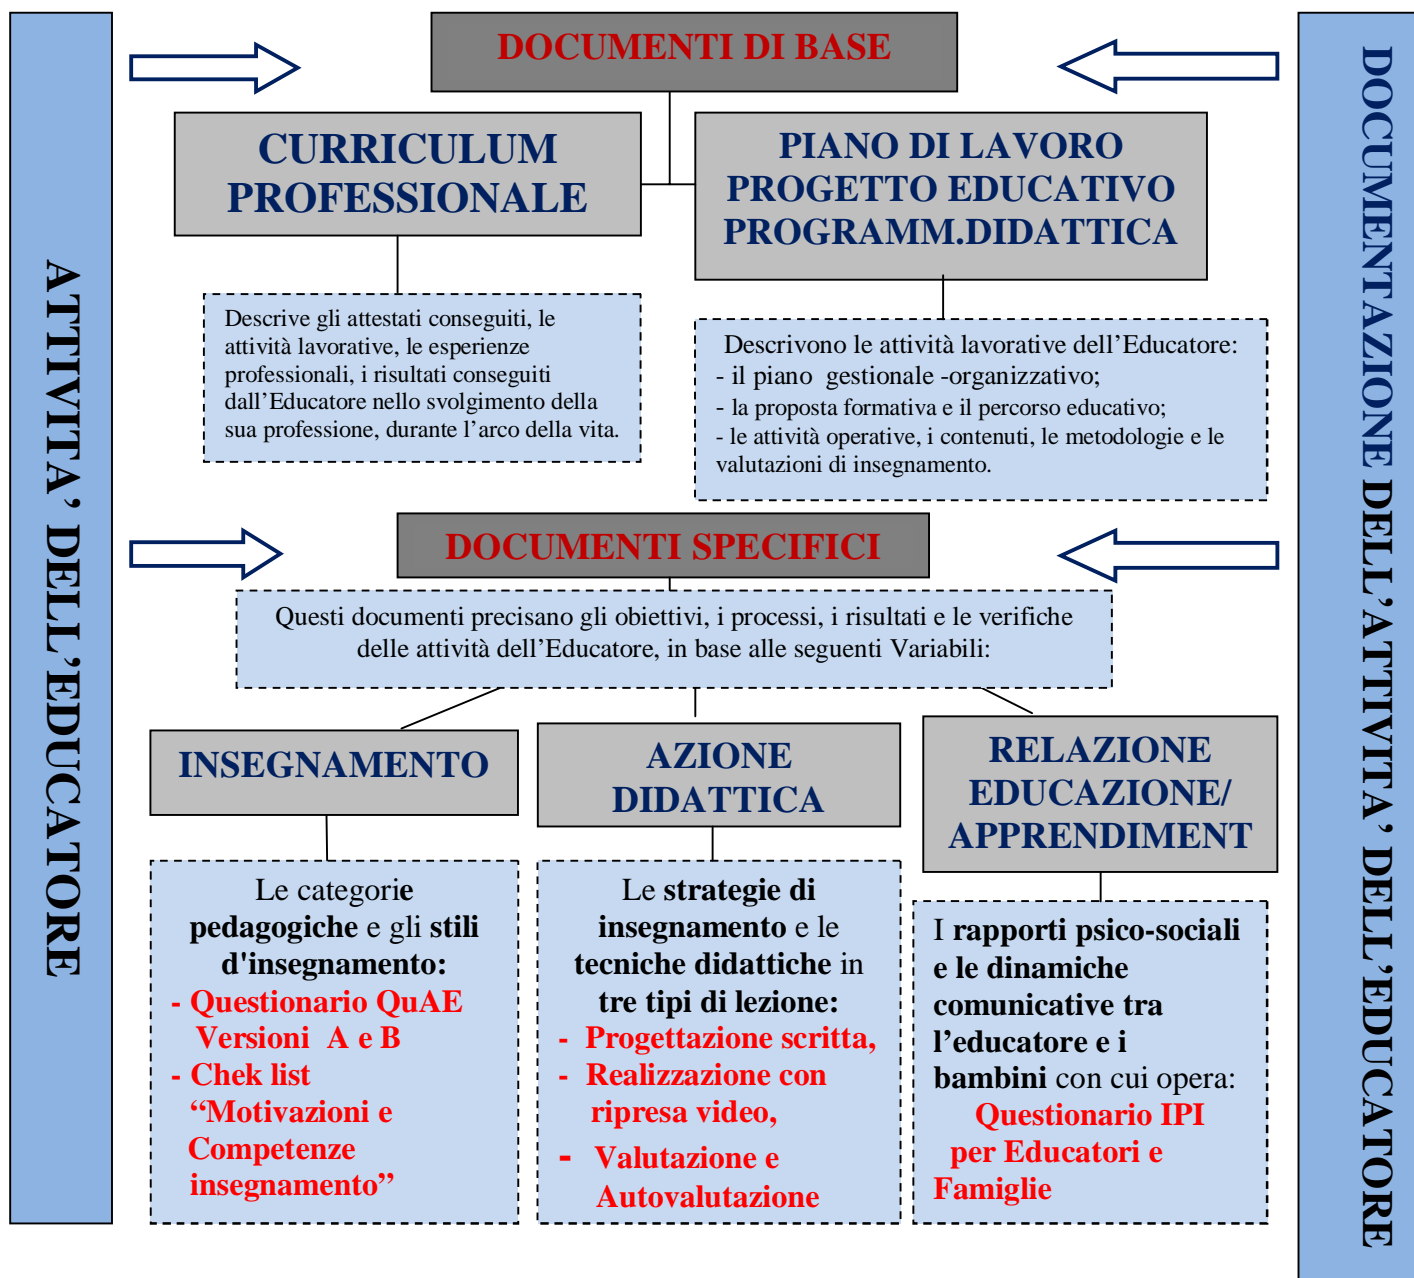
ATTIVITA' DELL'EDUCATORE

DOCUMENTI DI BASE

CURRICULUM PROFESSIONALE

PIANO DI LAVORO
PROGETTO EDUCATIVO
PROGRAMM.DIDATTICA

Descrive gli attestati conseguiti, le attività lavorative, le esperienze professionali, i risultati conseguiti dall'Educatore nello svolgimento della sua professione, durante l'arco della vita.

Descrivono le attività lavorative dell'Educatore:
- il piano gestionale -organizzativo;
- la proposta formativa e il percorso educativo;
- le attività operative, i contenuti, le metodologie e le valutazioni di insegnamento.

DOCUMENTI SPECIFICI

Questi documenti precisano gli obiettivi, i processi, i risultati e le verifiche delle attività dell'Educatore, in base alle seguenti Variabili:

INSEGNAMENTO

AZIONE DIDATTICA

RELAZIONE EDUCAZIONE/ APPRENDIMENT

Le categorie pedagogiche e gli stili d'insegnamento:
- Questionario QuAE Versioni A e B
- Chek list "Motivazioni e Competenze insegnamento"

Le strategie di insegnamento e le tecniche didattiche in tre tipi di lezione:
- Progettazione scritta,
- Realizzazione con ripresa video,
- Valutazione e Autovalutazione

I rapporti psico-sociali e le dinamiche comunicative tra l'educatore e i bambini con cui opera:
Questionario IPI per Educatori e Famiglie

DOCUMENTAZIONE DELL'ATTIVITA' DELL'EDUCATORE